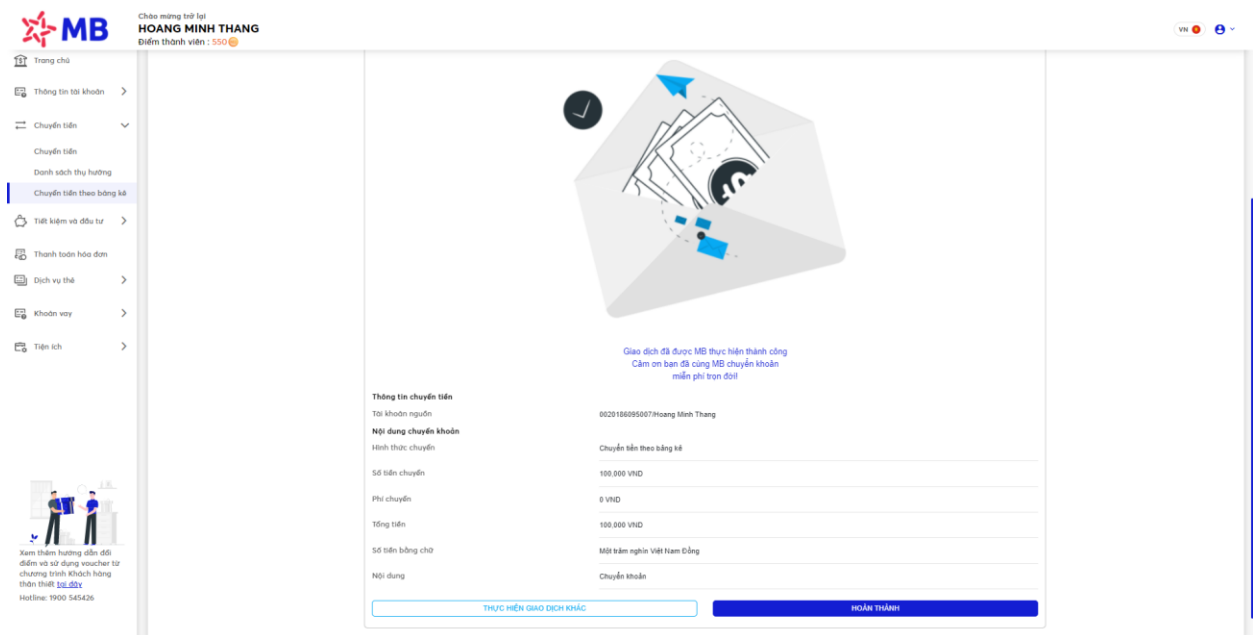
MB

Chào mừng trở lại
HOANG MINH THANG
Điểm thành viên : 550

VN

Trang chủ
Thông tin tài khoản
Chuyển tiền
Chuyển tiền
Danh sách thụ hưởng
Chuyển tiền theo bảng kê
Tiết kiệm và đầu tư
Thanh toán hóa đơn
Dịch vụ thẻ
Khoản vay
Tiện ích

Xem thêm hướng dẫn đổi điểm và sử dụng voucher từ chương trình Khách hàng thân thiết tại đây
Hotline: 1900 545426

Giao dịch đã được MB thực hiện thành công
Cảm ơn bạn đã cùng MB chuyển khoản miễn phí trọn đời!

Thông tin chuyển tiền

| Tài khoản nguồn | 0020186095007/Hoang Minh Thang |
|---|---|

Nội dung chuyển khoản

| Hình thức chuyển | Chuyển tiền theo bảng kê |
|---|---|
| Số tiền chuyển | 100,000 VND |
| Phí chuyển | 0 VND |
| Tổng tiền | 100,000 VND |
| Số tiền bằng chữ | Một trăm nghìn Việt Nam Đồng |
| Nội dung | Chuyển khoản |

THỰC HIỆN GIAO DỊCH KHÁC
HOÀN THÀNH